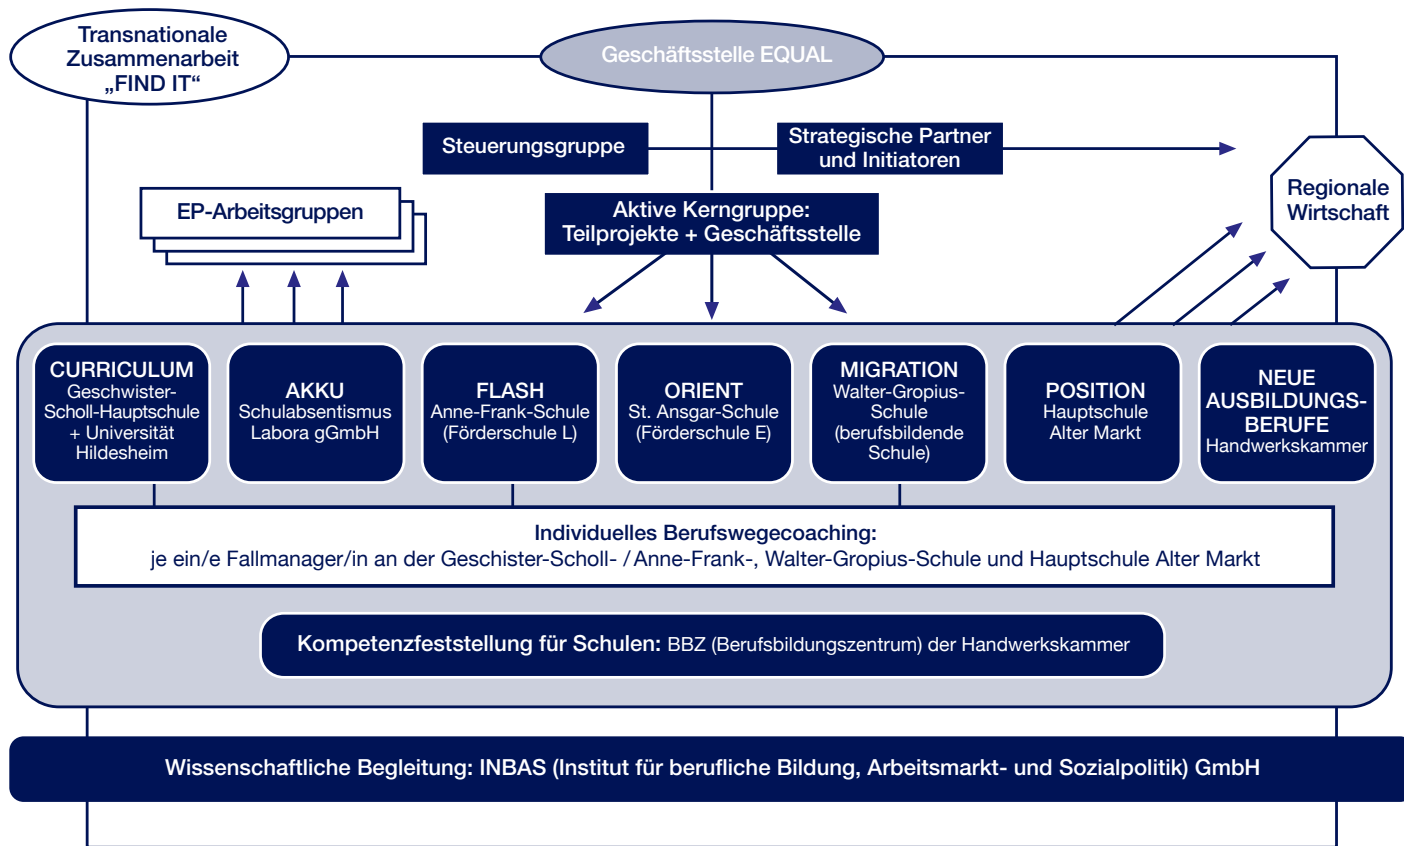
Transnationale Zusammenarbeit „FIND IT“

Geschäftsstelle EQUAL

Steuerungsgruppe

Strategische Partner und Initiatoren

Regionale Wirtschaft

EP-Arbeitsgruppen

Aktive Kerngruppe: Teilprojekte + Geschäftsstelle

CURRICULUM
Geschwister-Scholl-Hauptschule + Universität Hildesheim

AKKU
Schulabsentismus Labora gGmbH

FLASH
Anne-Frank-Schule (Förderschule L)

ORIENT
St. Ansgar-Schule (Förderschule E)

MIGRATION
Walter-Gropius-Schule (berufsbildende Schule)

POSITION
Hauptschule Alter Markt

NEUE AUSBILDUNGS-BERUFE
Handwerkskammer

Individuelles Berufswegecoaching:
je ein/e Fallmanager/in an der Geschister-Scholl- / Anne-Frank-, Walter-Gropius-Schule und Hauptschule Alter Markt

Kompetenzfeststellung für Schulen: BBZ (Berufsbildungszentrum) der Handwerkskammer

Wissenschaftliche Begleitung: INBAS (Institut für berufliche Bildung, Arbeitsmarkt- und Sozialpolitik) GmbH